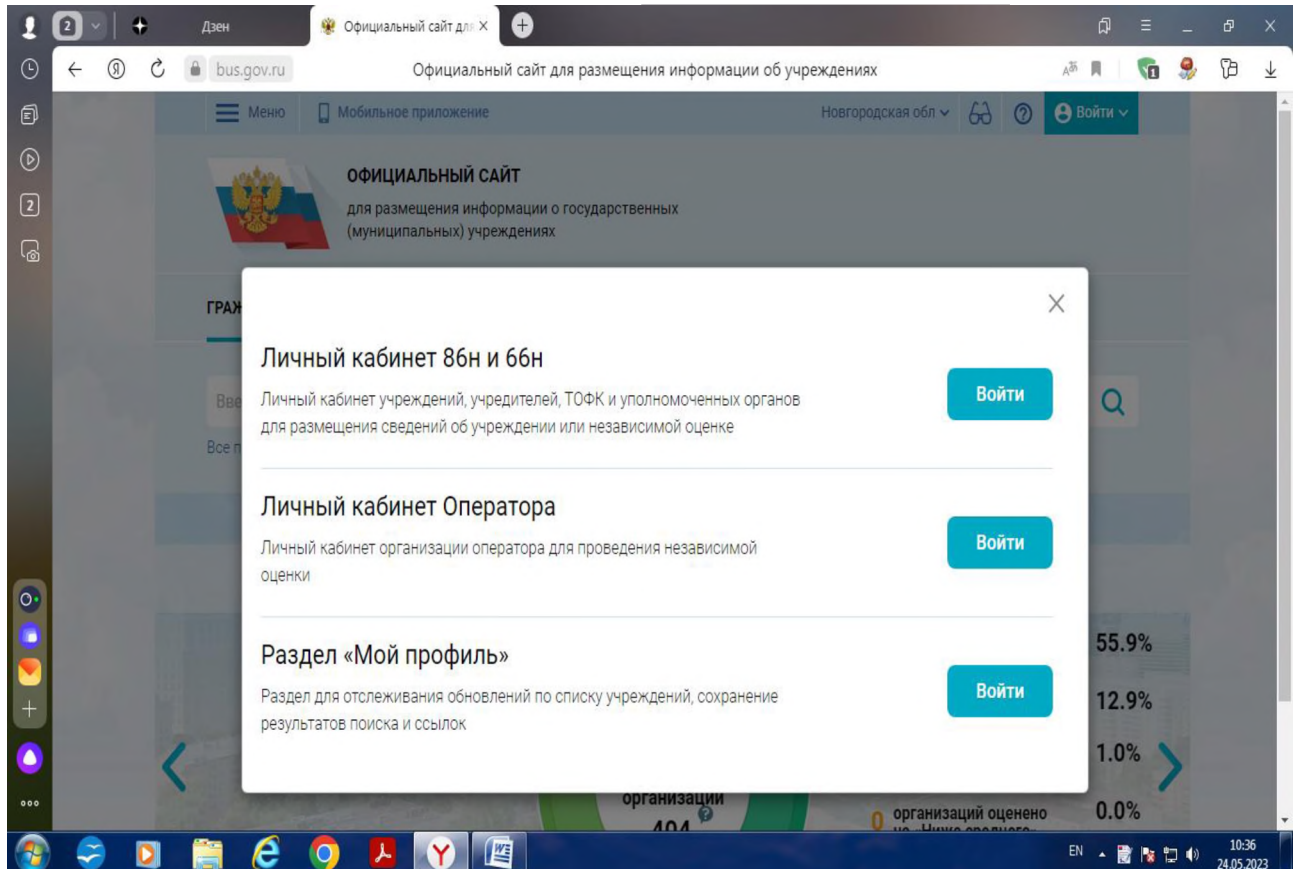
2 Дзен Официальный сайт дл X

bus.gov.ru Официальный сайт для размещения информации об учреждениях

2

Меню Мобильное приложение Новгородская обл Войти

ОФИЦИАЛЬНЫЙ САЙТ
для размещения информации о государственных (муниципальных) учреждениях

ГРАЖ

Вве

Все п

Личный кабинет 86н и 66н
Личный кабинет учреждений, учредителей, ТОФК и уполномоченных органов для размещения сведений об учреждении или независимой оценке
Войти

Личный кабинет Оператора
Личный кабинет организации оператора для проведения независимой оценки
Войти

Раздел «Мой профиль»
Раздел для отслеживания обновлений по списку учреждений, сохранение результатов поиска и ссылок
Войти

55.9%
12.9%
1.0%
организации
404
0 организаций оценено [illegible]
0.0%

EN 10:36 24.05.2023